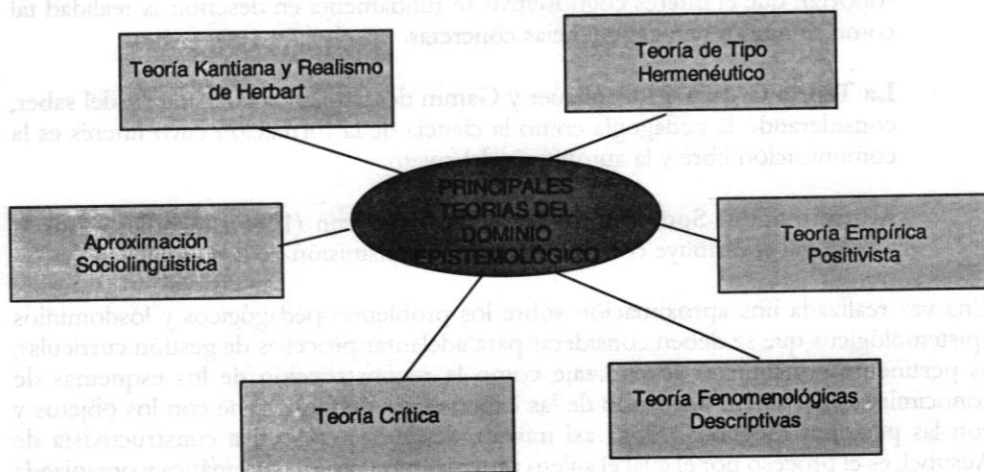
Teoría Kantiana y Realismo de Herbart

Teoría de Tipo Hermenéutico

PRINCIPALES TEORIAS DEL DOMINIO EPISTEMOLÓGICO

Aproximación Sociolingüística

Teoría Empírica Positivista

Teoría Crítica

Teoría Fenomenológicas Descriptivas

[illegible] que el método compl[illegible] de conocimiento en describir la realidad tal como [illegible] concretas.

La T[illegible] y Camm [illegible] del saber, considerando la pedagogía como la ciencia de la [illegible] cuyo interés es la comunicación libre y la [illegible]

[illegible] Soc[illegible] (H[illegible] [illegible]

Una vez realizada una aproximación sobre los problemas pedagógicos y losdominios epistemológicos que se deben considerar para adelantar procesos de gestión curricular, es pertinente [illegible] como la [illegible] de los esquemas de conocimi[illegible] de las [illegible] con los objetos y con las p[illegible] así mismo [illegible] constructivista de Ausubel, es el proceso por el cual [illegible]